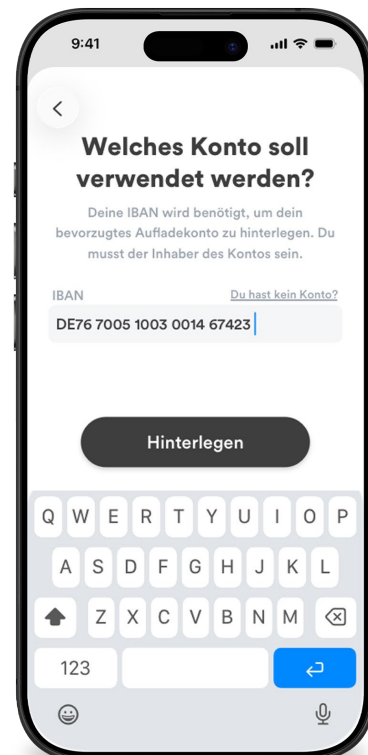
9:41

<

Welches Konto soll verwendet werden?

Deine IBAN wird benötigt, um dein bevorzugtes Aufladekonto zu hinterlegen. Du musst der Inhaber des Kontos sein.

IBAN

Du hast kein Konto?

DE76 7005 1003 0014 67423

Hinterlegen

Q W E R T Y U I O P
A S D F G H J K L
Z X C V B N M
123